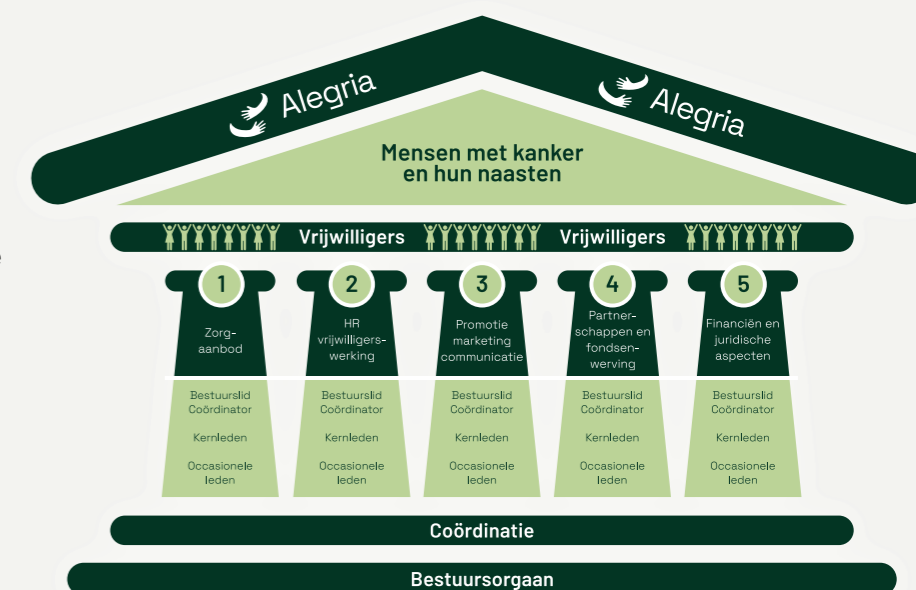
Alegria

Alegria

Mensen met kanker en hun naasten

Vrijwilligers Vrijwilligers

1
Zorgaanbod
Bestuurslid
Coördinator
Kernleden
Occasionele leden

2
HR vrijwilligerswerking
Bestuurslid
Coördinator
Kernleden
Occasionele leden

3
Promotie marketing communicatie
Bestuurslid
Coördinator
Kernleden
Occasionele leden

4
Partnerschappen en fondsenwerving
Bestuurslid
Coördinator
Kernleden
Occasionele leden

5
Financiën en juridische aspecten
Bestuurslid
Coördinator
Kernleden
Occasionele leden

Coördinatie

Bestuursorgaan